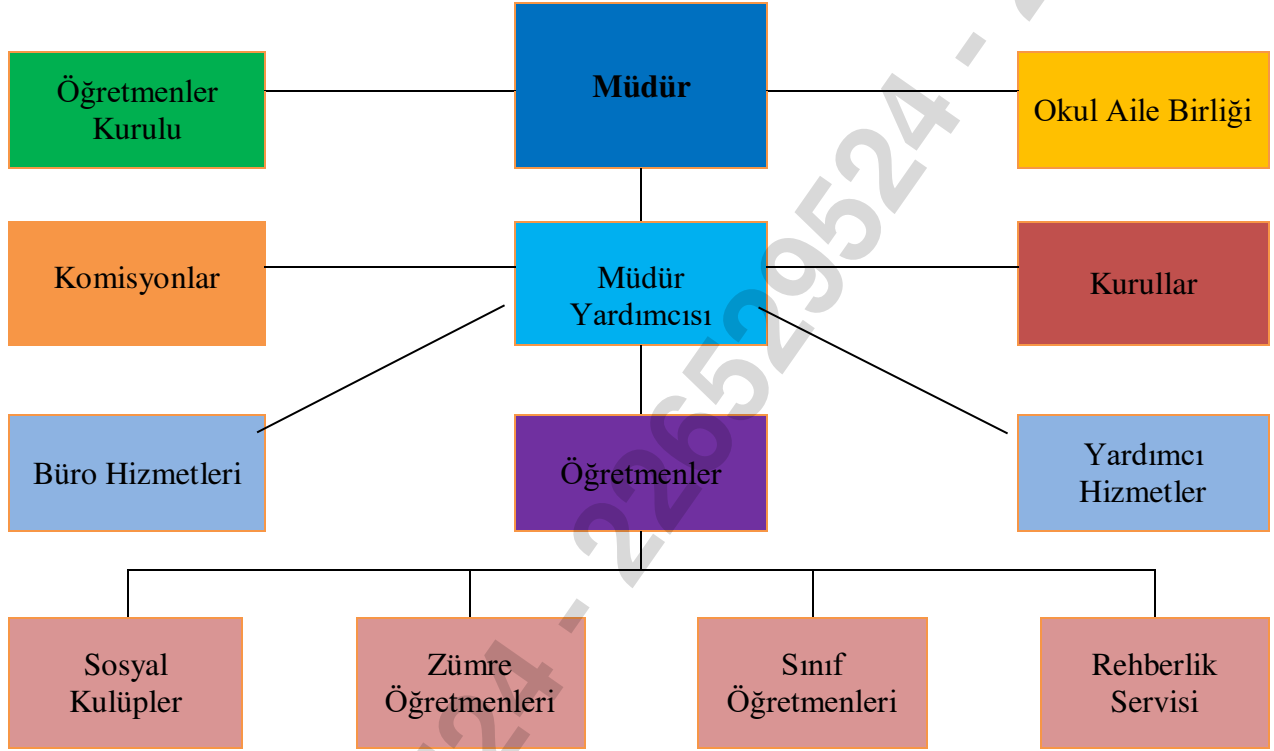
Öğretmenler Kurulu

Müdür

Okul Aile Birliği

Komisyonlar

Müdür Yardımcısı

Kurullar

Büro Hizmetleri

Öğretmenler

Yardımcı Hizmetler

Sosyal Kulüpler

Zümre Öğretmenleri

Sınıf Öğretmenleri

Rehberlik Servisi

24 - 2652954 - 2